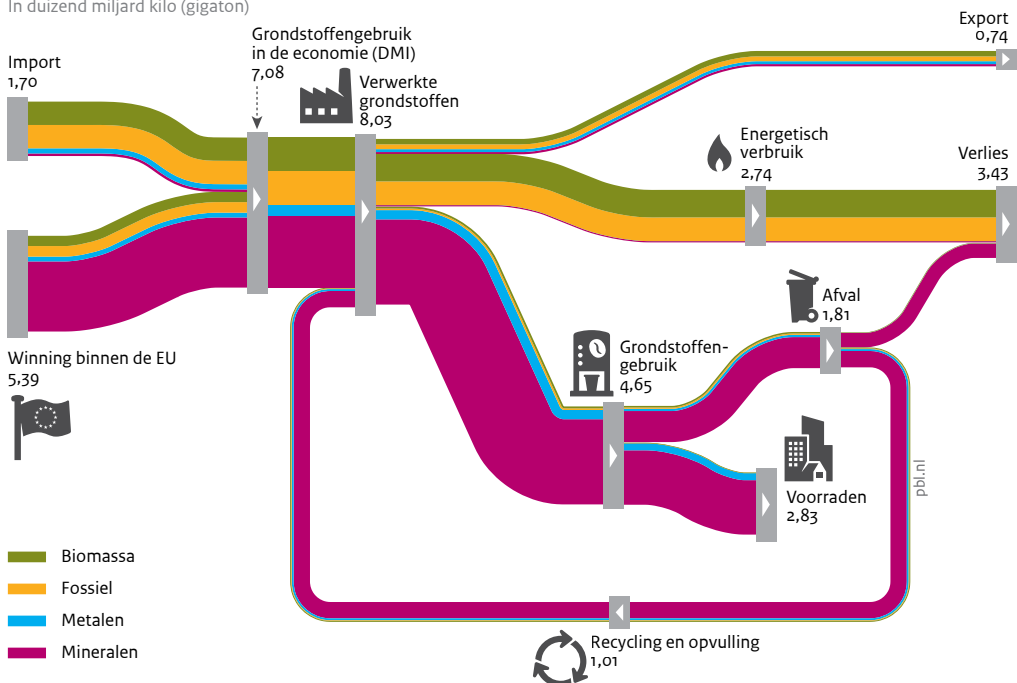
In duizend miljard kilo (gigaton)

Import
1,70

Grondstoffengebruik in de economie (DMI)
7,08

Verwerkte grondstoffen
8,03

Export
0,74

Energetisch verbruik
2,74

Verlies
3,43

Afval
1,81

Grondstoffengebruik
4,65

Winning binnen de EU
5,39

Voorraden
2,83

pbl.nl

Biomassa
Fossiel
Metalen
Mineralen

Recycling en opvulling
1,01